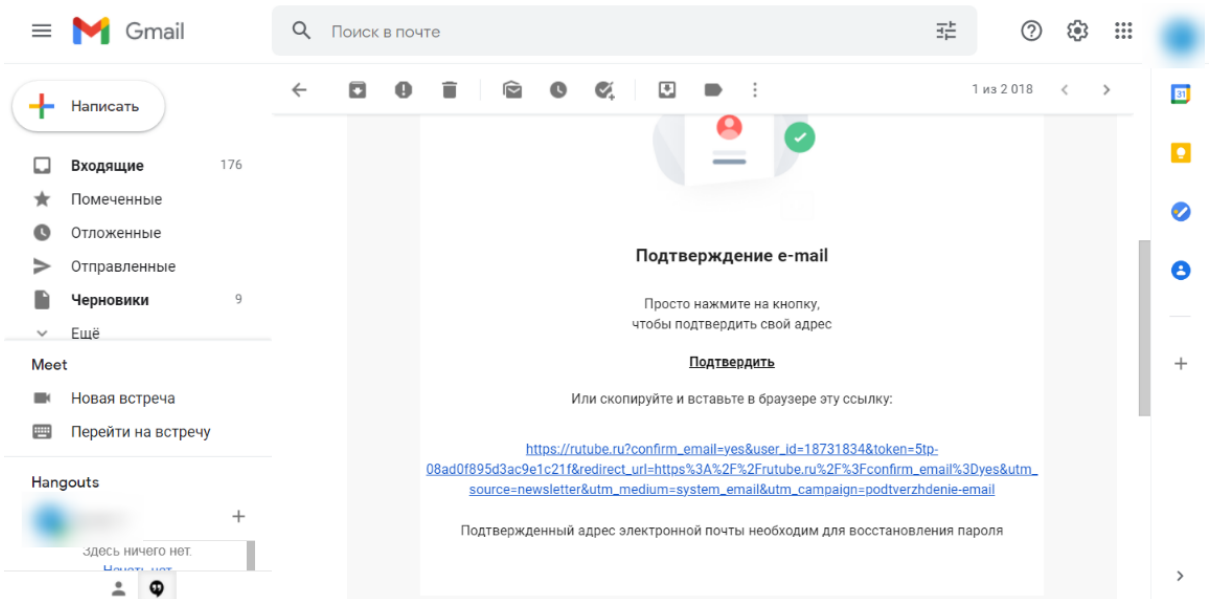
Gmail

Поиск в почте

Написать

Входящие 176
Помеченные
Отложенные
Отправленные
Черновики 9
Ещё

Meet
Новая встреча
Перейти на встречу

Hangouts

Здесь ничего нет.
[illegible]

1 из 2 018

Подтверждение e-mail

Просто нажмите на кнопку, чтобы подтвердить свой адрес

Подтвердить

Или скопируйте и вставьте в браузере эту ссылку:

https://rutube.ru?confirm_email=yes&user_id=18731834&token=5tp-08ad0f895d3ac9e1c21f&redirect_url=https%3A%2F%2Frutube.ru%2F%3Fconfirm_email%3Dyes&utm_source=newsletter&utm_medium=system_email&utm_campaign=podtverzhdenie-email

Подтвержденный адрес электронной почты необходим для восстановления пароля